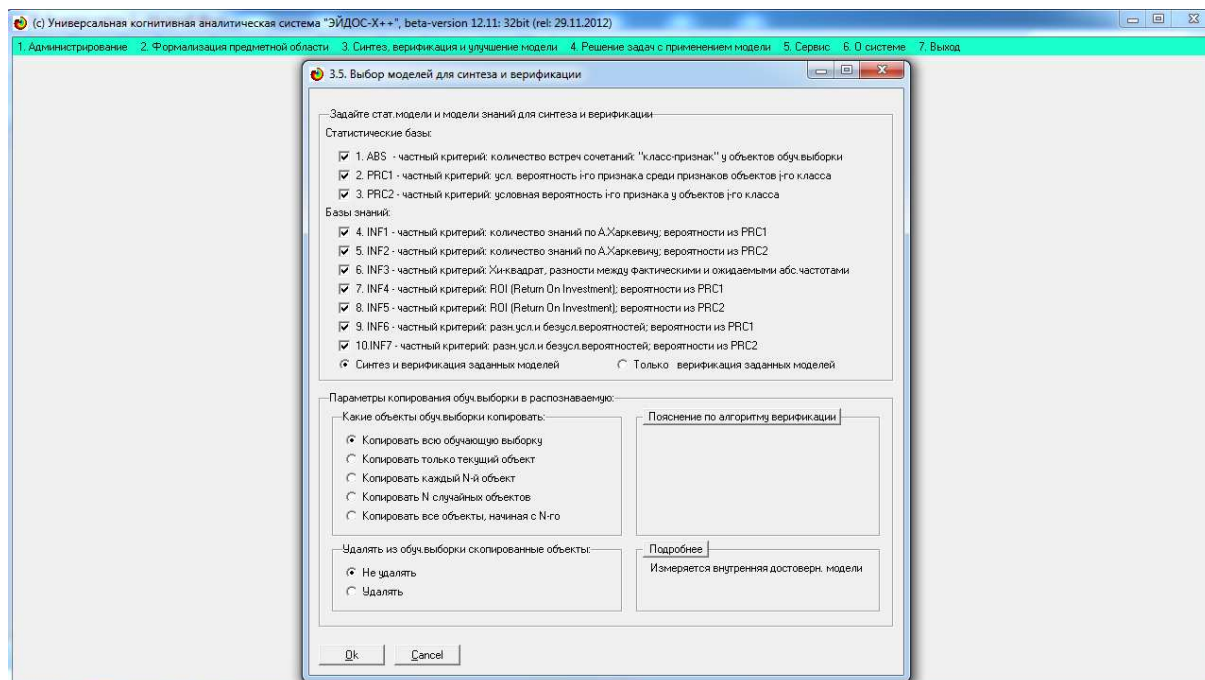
(с) Универсальная когнитивная аналитическая система "ЭЙДОС-Х++", beta-version 12.11: 32bit (rel: 29.11.2012)

1. Администрирование 2. Формализация предметной области 3. Синтез, верификация и улучшение модели 4. Решение задач с применением модели 5. Сервис 6. О системе 7. Выход

3.5. Выбор моделей для синтеза и верификации

Задайте стат.модели и модели знаний для синтеза и верификации

Статистические базы:

1. ABS - частный критерий: количество встреч сочетаний: "класс-признак" у объектов обуч.выборки

2. PRC1 - частный критерий: усл. вероятность i-го признака среди признаков объектов j-го класса

3. PRC2 - частный критерий: условная вероятность i-го признака у объектов j-го класса

Базы знаний:

4. INF1 - частный критерий: количество знаний по А.Харкевичу; вероятности из PRC1

5. INF2 - частный критерий: количество знаний по А.Харкевичу; вероятности из PRC2

6. INF3 - частный критерий: Хи-квадрат, разности между фактическими и ожидаемыми абс.частотами

7. INF4 - частный критерий: ROI (Return On Investment); вероятности из PRC1

8. INF5 - частный критерий: ROI (Return On Investment); вероятности из PRC2

9. INF6 - частный критерий: разн.усл.и безусл.вероятностей; вероятности из PRC1

10.INF7 - частный критерий: разн.усл.и безусл.вероятностей; вероятности из PRC2

Синтез и верификация заданных моделей

Только верификация заданных моделей

Параметры копирования обуч.выборки в распознаваемую:

Какие объекты обуч.выборки копировать:

Копировать всю обучающую выборку

Копировать только текущий объект

Копировать каждый N-й объект

Копировать N случайных объектов

Копировать все объекты, начиная с N-го

Пояснение по алгоритму верификации

Удалять из обуч.выборки скопированные объекты:

Не удалять

Удалять

Подробнее

Измеряется внутренняя достоверн. модели

Ok

Cancel